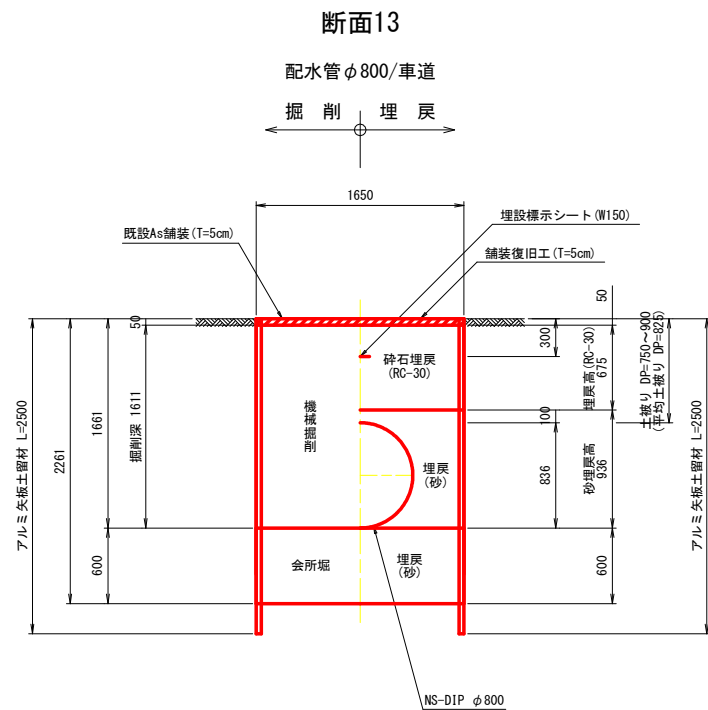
断面13

配水管$\phi$800/車道

掘 削 埋 戻

1650

埋設標示シート(W150)

既設As舗装(T=5cm)

舗装復旧工(T=5cm)

50

50

300

碎石埋戻
(RC-30)

埋戻高(RC-30)
675

100

機械掘削

埋戻
(砂)

土被り DP=750~900
(平均土被り DP=825)

836

砂埋戻高
936

掘削深 1611

1661

2261

アルミ矢板土留材 L=2500

アルミ矢板土留材 L=2500

600

会所堀

埋戻
(砂)

600

NS-DIP $\phi$800